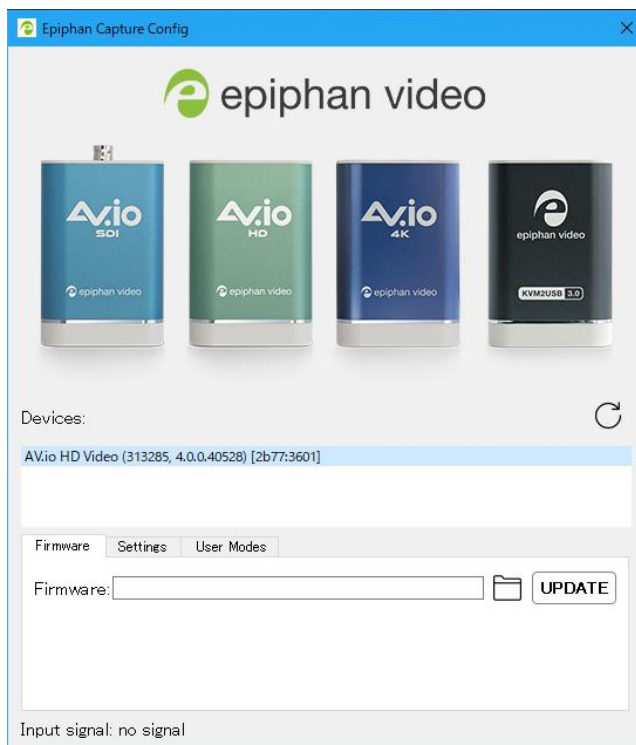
Epiphan Capture Config

epiphan video

AV.io SDI
epiphan video

AV.io HD
epiphan video

AV.io 4K
epiphan video

epiphan video
KVM2USB 3.0

Devices:

AV.io HD Video (313285, 4.0.0.40528) [2b77:3601]

Firmware | Settings | User Modes

Firmware:

UPDATE

Input signal: no signal